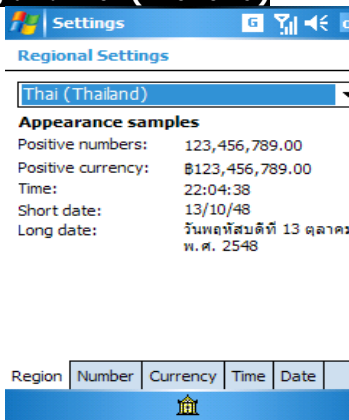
Settings

Regional Settings

Thai (Thailand)

Appearance samples

Positive numbers: 123,456,789.00
Positive currency: ฿123,456,789.00
Time: 22:04:38
Short date: 13/10/48
Long date: วันพฤหัสบดีที่ 13 ตุลาค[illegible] พ.ศ. 2548

Region | Number | Currency | Time | Date